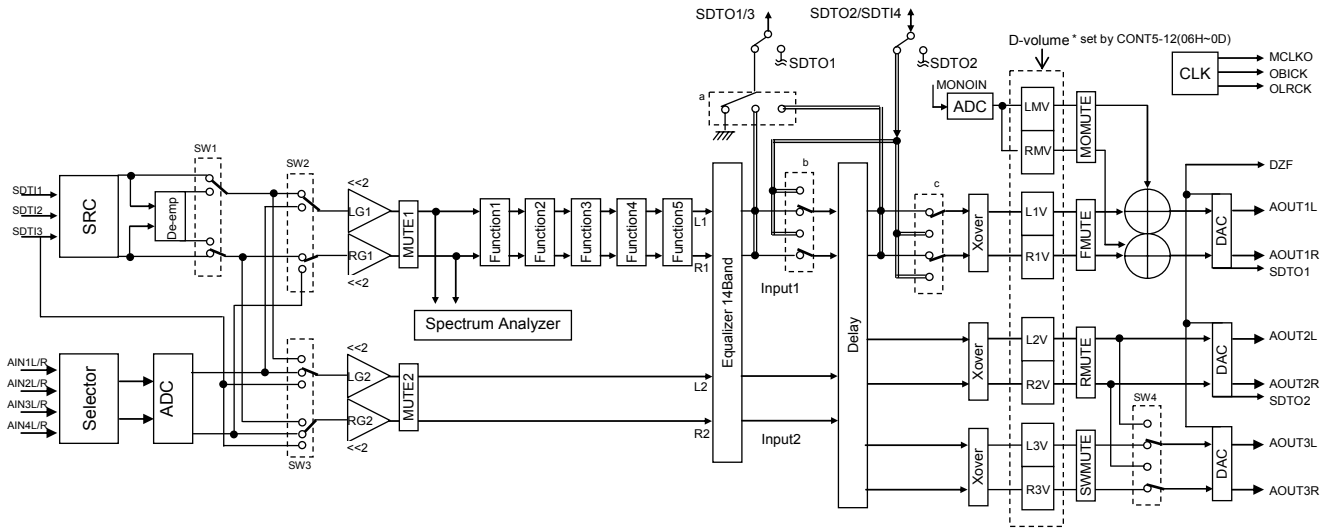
SDTO1/3
SDTO1
SDTO2/SDTI4
SDTO2
D-volume * set by CONT5-12(06H~0D)
MCLKO
OBICK
OLRCK
CLK
MONOIN
ADC
LMV
RMV
MOMUTE
a
b
c
SW1
SW2
<<2
SDTI1
SDTI2
SDTI3
SRC
De-emp
LG1
RG1
MUTE1
<<2
Function1
Function2
Function3
Function4
Function5
L1
R1
Equalizer 14Band
Input1
Delay
Xover
L1V
R1V
FMUTE
DZF
DAC
AOUT1L
AOUT1R
SDTO1
Spectrum Analyzer
AIN1L/R
AIN2L/R
AIN3L/R
AIN4L/R
Selector
ADC
LG2
RG2
MUTE2
<<2
SW3
L2
R2
Input2
Xover
L2V
R2V
RMUTE
DAC
AOUT2L
AOUT2R
SDTO2
SW4
Xover
L3V
R3V
SWMUTE
DAC
AOUT3L
AOUT3R